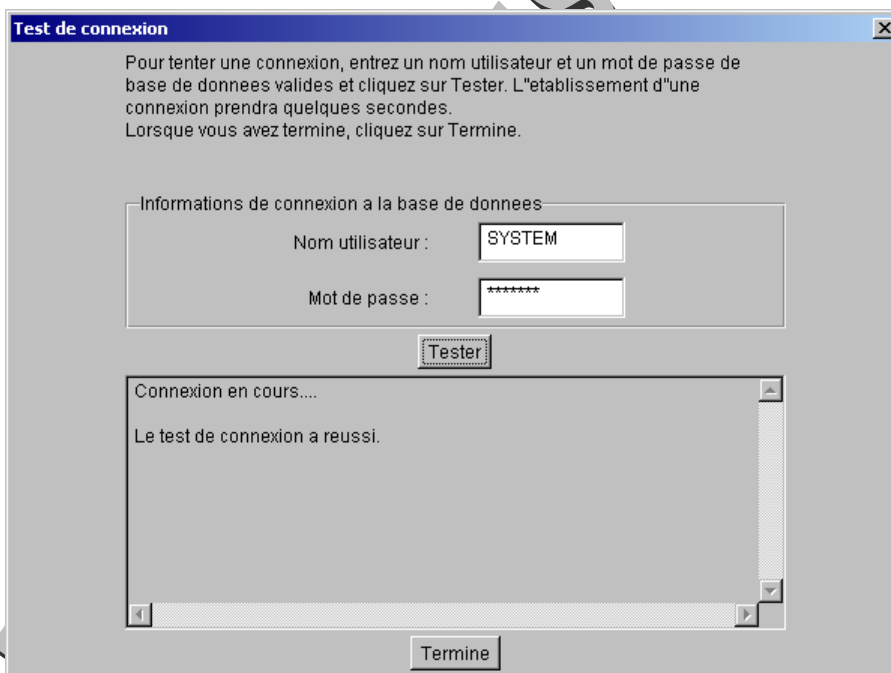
Test de connexion

Pour tenter une connexion, entrez un nom utilisateur et un mot de passe de base de donnees valides et cliquez sur Tester. L''etablissement d''une connexion prendra quelques secondes.
Lorsque vous avez termine, cliquez sur Termine.

Informations de connexion a la base de donnees

Nom utilisateur : SYSTEM

Mot de passe : *******

Tester

Connexion en cours....

Le test de connexion a reussi.

Termine